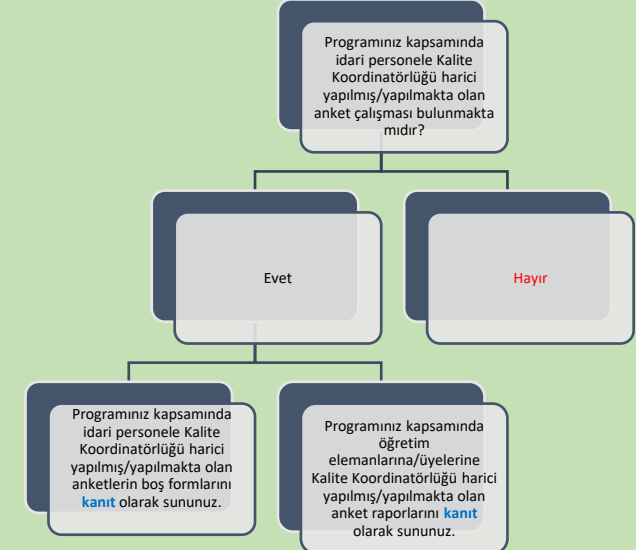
Programınız kapsamında idari personele Kalite Koordinatörlüğü harici yapılmış/yapılmakta olan anket çalışması bulunmakta mıdır?

Evet

Hayır

Programınız kapsamında idari personele Kalite Koordinatörlüğü harici yapılmış/yapılmakta olan anketlerin boş formlarını kanıt olarak sununuz.

Programınız kapsamında öğretim elemanlarına/üyelerine Kalite Koordinatörlüğü harici yapılmış/yapılmakta olan anket raporlarını kanıt olarak sununuz.